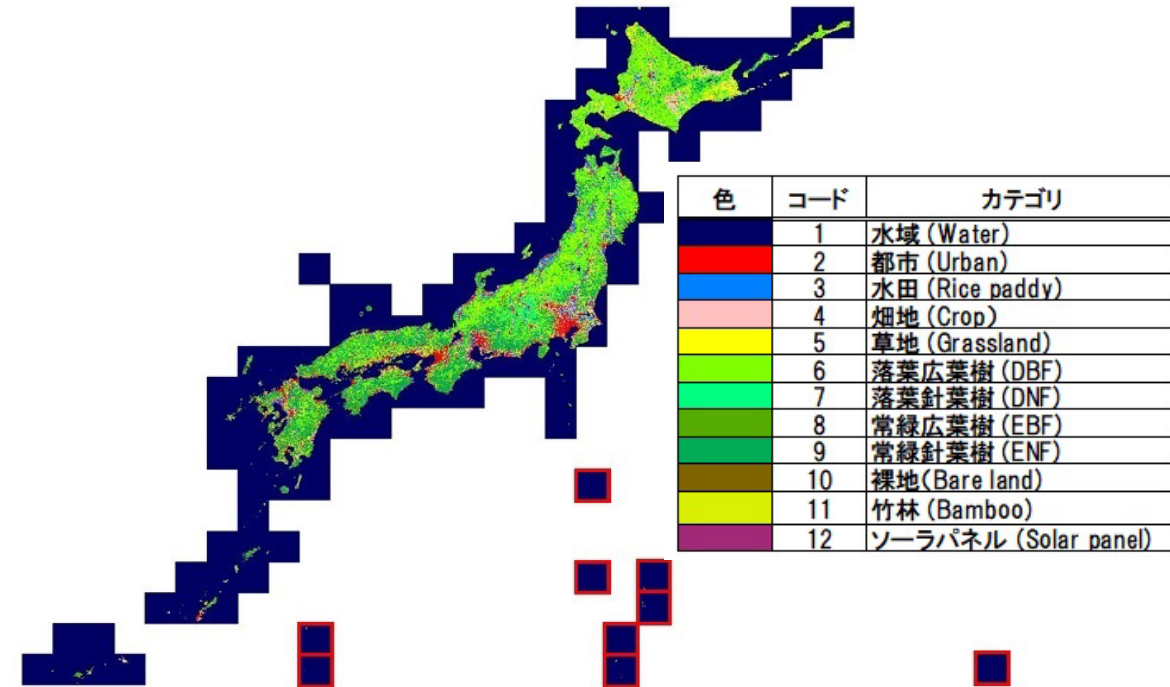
| 色 | コード | カテゴリ |
|---|---|---|
| | 1 | 水域 (Water) |
| | 2 | 都市 (Urban) |
| | 3 | 水田 (Rice paddy) |
| | 4 | 畑地 (Crop) |
| | 5 | 草地 (Grassland) |
| | 6 | 落葉広葉樹 (DBF) |
| | 7 | 落葉針葉樹 (DNF) |
| | 8 | 常緑広葉樹 (EBF) |
| | 9 | 常緑針葉樹 (ENF) |
| | 10 | 裸地(Bare land) |
| | 11 | 竹林 (Bamboo) |
| | 12 | ソーラパネル (Solar panel) |